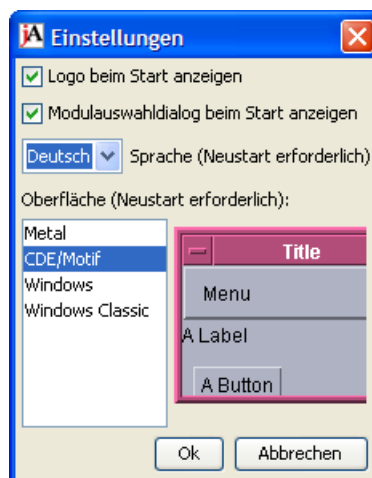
jA Einstellungen

Logo beim Start anzeigen

Modulauswahldialog beim Start anzeigen

Deutsch Sprache (Neustart erforderlich)

Oberfläche (Neustart erforderlich):

Metal
CDE/Motif
Windows
Windows Classic

Title
Menu
A Label
A Button

Ok
Abbrechen